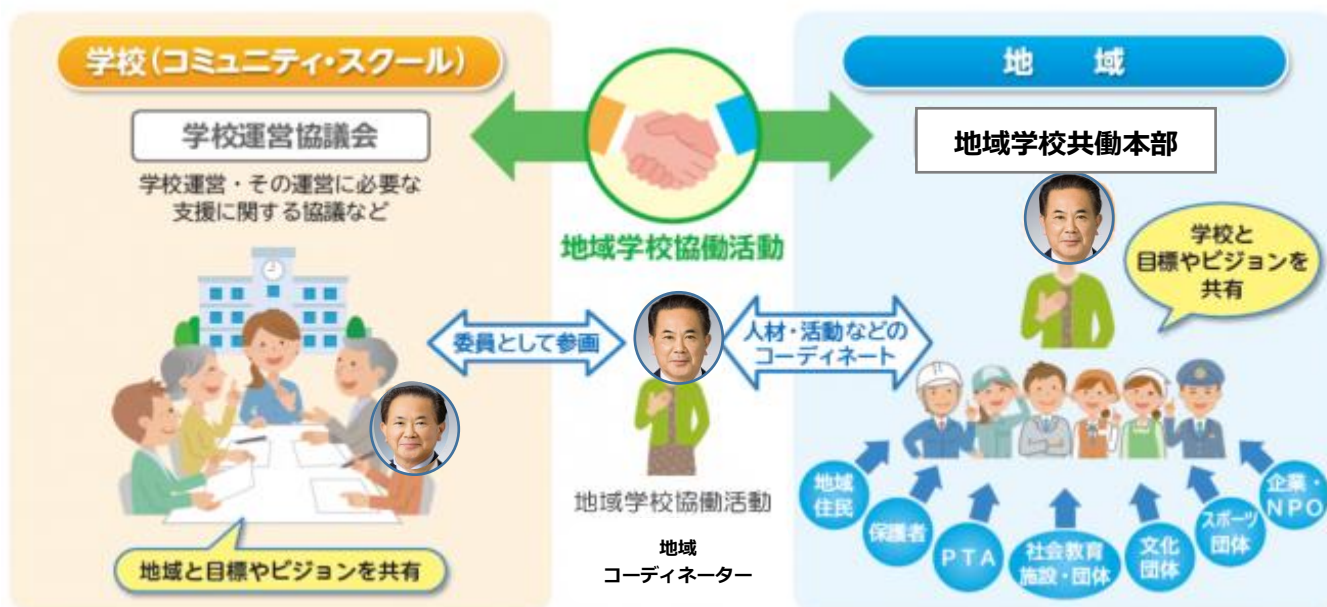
学校（コミュニティ・スクール）

学校運営協議会

学校運営・その運営に必要な支援に関する協議など

地域と目標やビジョンを共有

地域学校協働活動

委員として参画

人材・活動などのコーディネート

地域学校協働活動

地域
コーディネーター

地　域

地域学校共働本部

学校と目標やビジョンを共有

地域住民

保護者

PTA

社会教育施設・団体

文化団体

スポーツ団体

企業・NPO